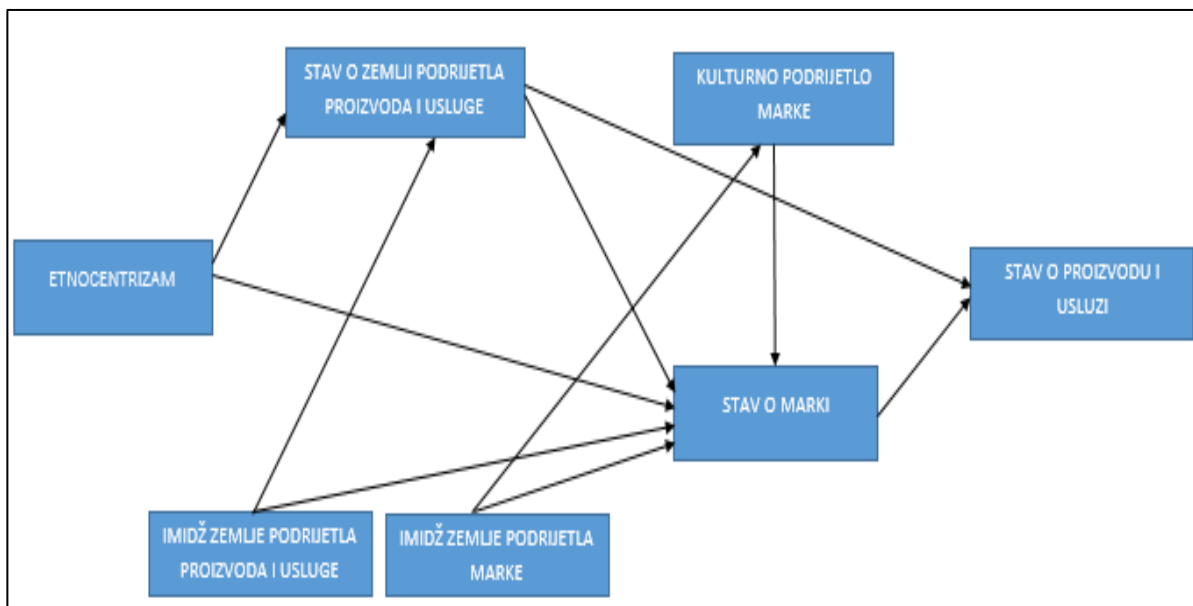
STAV O ZEMLJI PODRIJETLA PROIZVODA I USLUGE

KULTURNO PODRIJETLO MARKE

ETNOCENTRIZAM

STAV O PROIZVODU I USLUZI

STAV O MARKI

IMIDŽ ZEMLJE PODRIJETLA PROIZVODA I USLUGE

IMIDŽ ZEMLJE PODRIJETLA MARKE